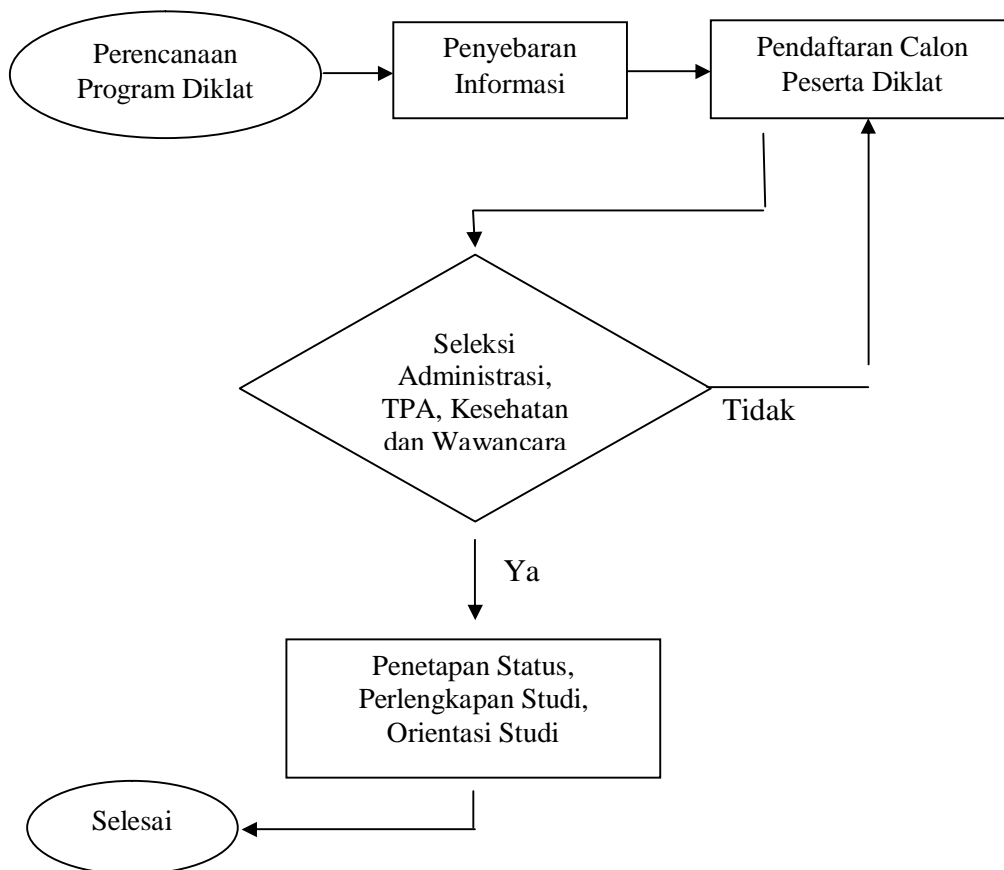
Perencanaan Program Diklat

Penyebaran Informasi

Pendaftaran Calon Peserta Diklat

Seleksi Administrasi, TPA, Kesehatan dan Wawancara

Tidak

Ya

Penetapan Status, Perlengkapan Studi, Orientasi Studi

Selesai